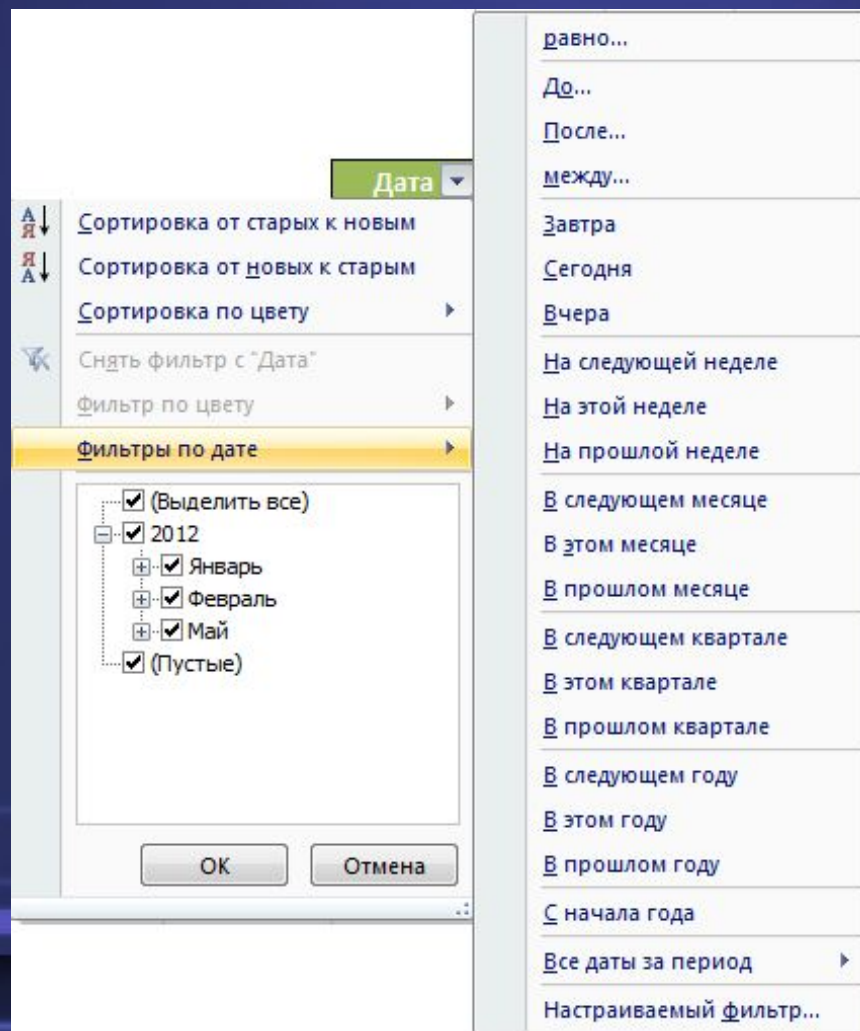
Дата

Сортировка от старых к новым
Сортировка от новых к старым
Сортировка по цвету
Снять фильтр с "Дата"
Фильтр по цвету
Фильтры по дате

(Выделить все)
2012
Январь
Февраль
Май
(Пустые)

ОК
Отмена

равно...
До...
После...
между...
Завтра
Сегодня
Вчера
На следующей неделе
На этой неделе
На прошлой неделе
В следующем месяце
В этом месяце
В прошлом месяце
В следующем квартале
В этом квартале
В прошлом квартале
В следующем году
В этом году
В прошлом году
С начала года
Все даты за период
Настраиваемый фильтр...